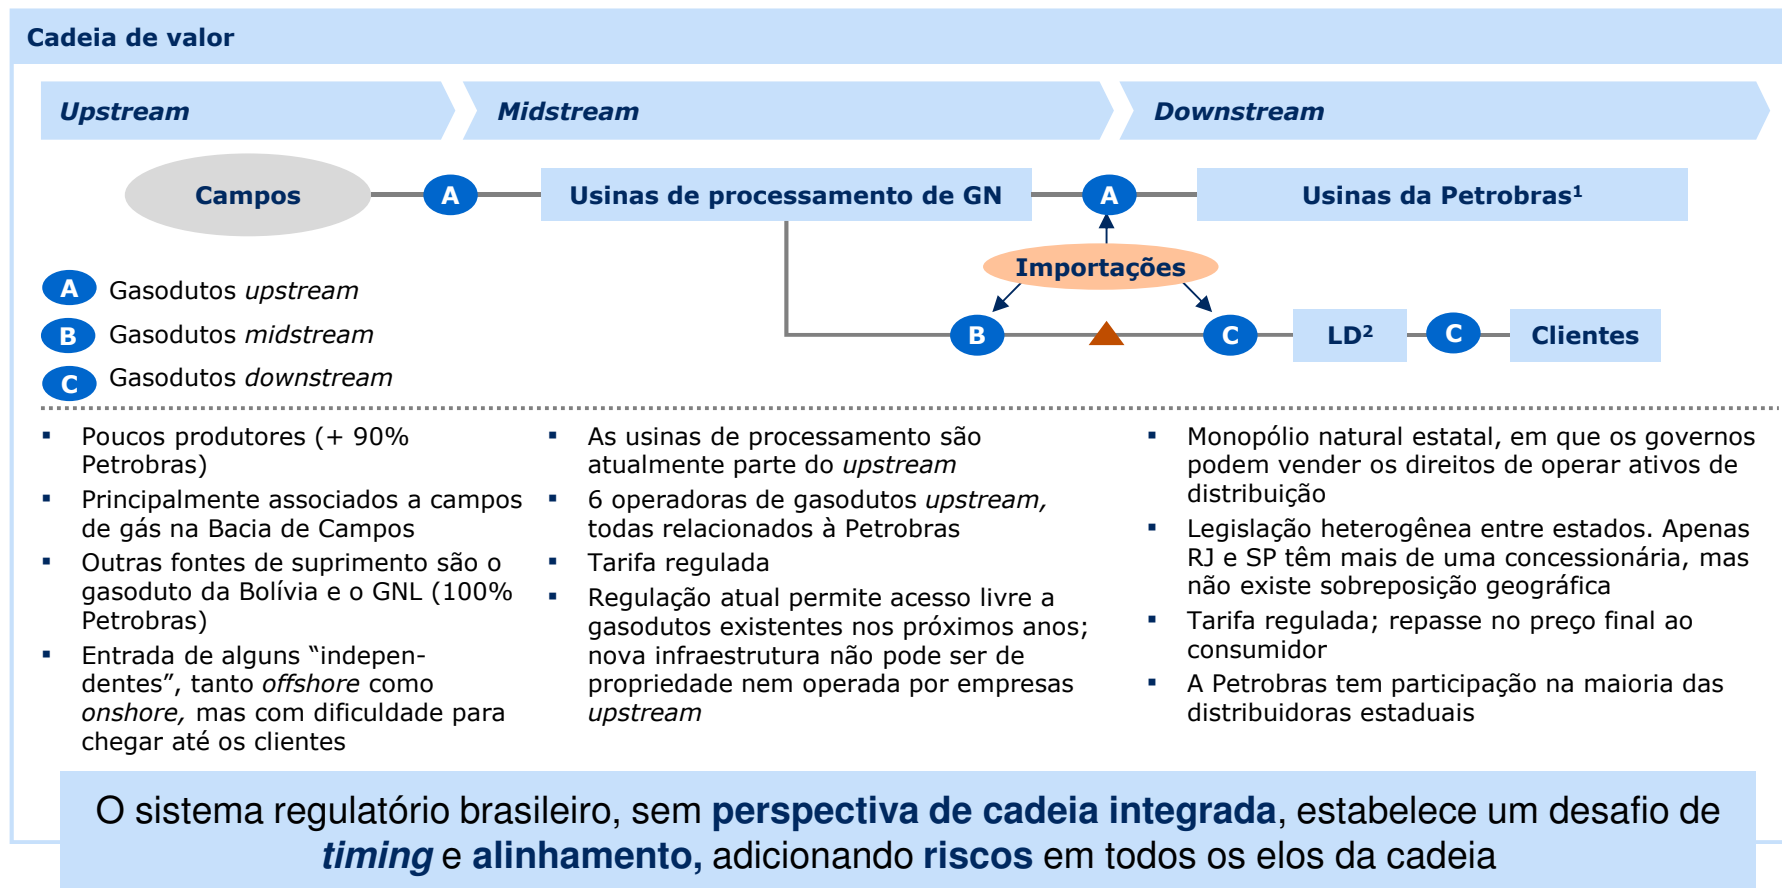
Cadeia de valor

Upstream

Midstream

Downstream

Campos

A

Usinas de processamento de GN

A

Usinas da Petrobras$^1$

Importações

B

C

LD$^2$

C

Clientes

A Gasodutos upstream

B Gasodutos midstream

C Gasodutos downstream

- Poucos produtores (+ 90% Petrobras)
- Principalmente associados a campos de gás na Bacia de Campos
- Outras fontes de suprimento são o gasoduto da Bolívia e o GNL (100% Petrobras)
- Entrada de alguns "independentes", tanto offshore como onshore, mas com dificuldade para chegar até os clientes

- As usinas de processamento são atualmente parte do upstream
- 6 operadoras de gasodutos upstream, todas relacionados à Petrobras
- Tarifa regulada
- Regulação atual permite acesso livre a gasodutos existentes nos próximos anos; nova infraestrutura não pode ser de propriedade nem operada por empresas upstream

- Monopólio natural estatal, em que os governos podem vender os direitos de operar ativos de distribuição
- Legislação heterogênea entre estados. Apenas RJ e SP têm mais de uma concessionária, mas não existe sobreposição geográfica
- Tarifa regulada; repasse no preço final ao consumidor
- A Petrobras tem participação na maioria das distribuidoras estaduais

O sistema regulatório brasileiro, sem perspectiva de cadeia integrada, estabelece um desafio de timing e alinhamento, adicionando riscos em todos os elos da cadeia